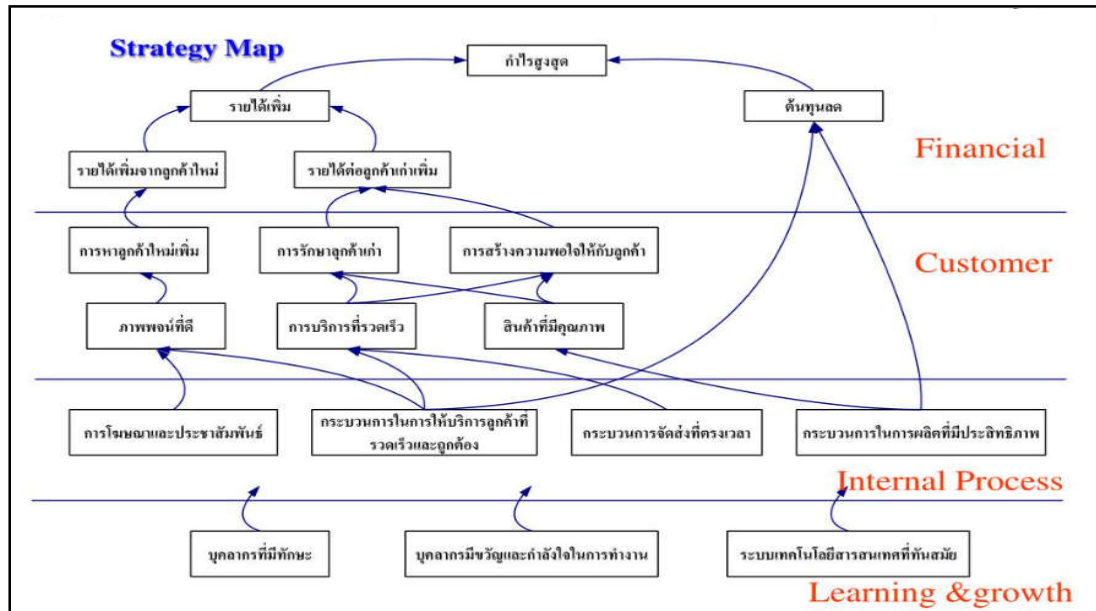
Strategy Map

กำไรสูงสุด

รายได้เพิ่ม

ต้นทุนลด

Financial

รายได้เพิ่มจากลูกค้าใหม่

รายได้ต่อลูกค้าเก่าเพิ่ม

การหาลูกค้าใหม่เพิ่ม

การรักษาลูกค้าเก่า

การสร้างความพอใจให้กับลูกค้า

Customer

ภาพพจน์ที่ดี

การบริการที่รวดเร็ว

สินค้าที่มีคุณภาพ

การโฆษณาและประชาสัมพันธ์

กระบวนการในการให้บริการลูกค้าที่รวดเร็วและถูกต้อง

กระบวนการจัดส่งที่ตรงเวลา

กระบวนการในการผลิตที่มีประสิทธิภาพ

Internal Process

บุคลากรที่มีทักษะ

บุคลากรมีขวัญและกำลังใจในการทำงาน

ระบบเทคโนโลยีสารสนเทศที่ทันสมัย

Learning &growth